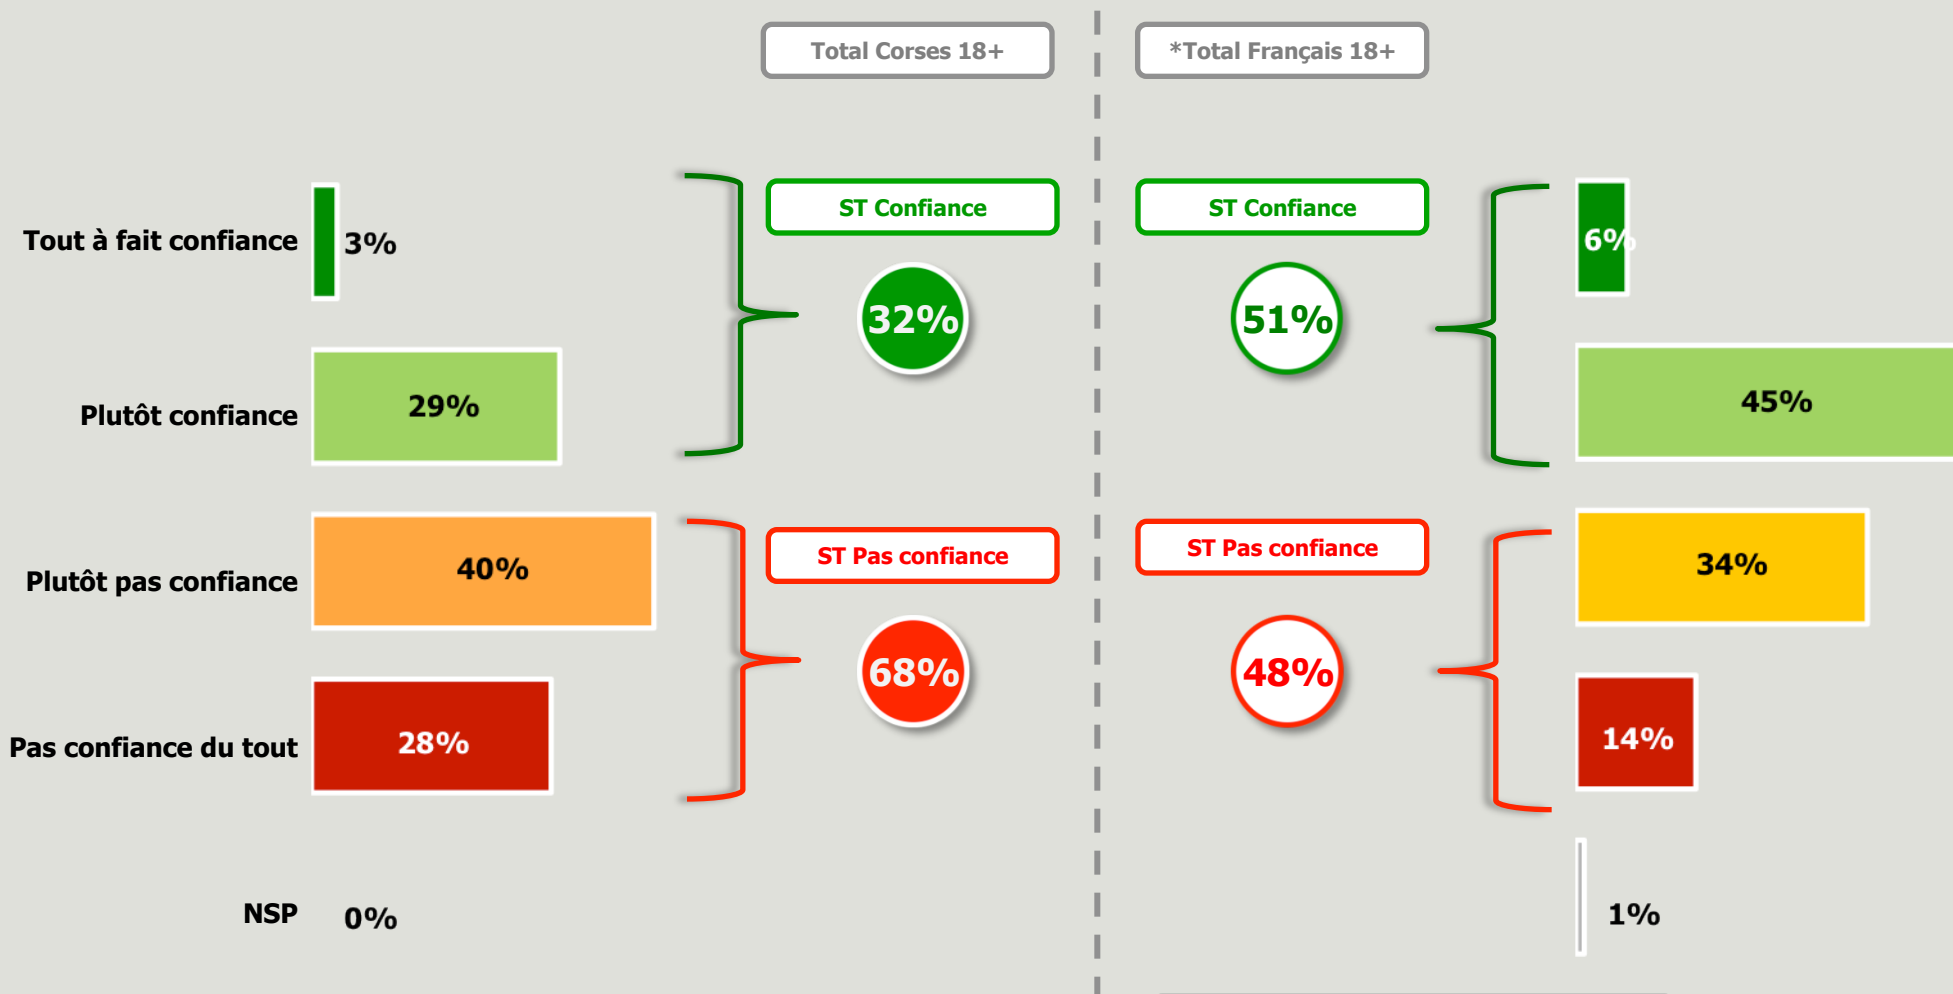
Total Corses 18+

*Total Français 18+

Tout à fait confiance 3%

Plutôt confiance 29%

Plutôt pas confiance 40%

Pas confiance du tout 28%

NSP 0%

ST Confiance
32%

ST Pas confiance
68%

ST Confiance
51%

ST Pas confiance
48%

6%

45%

34%

14%

1%